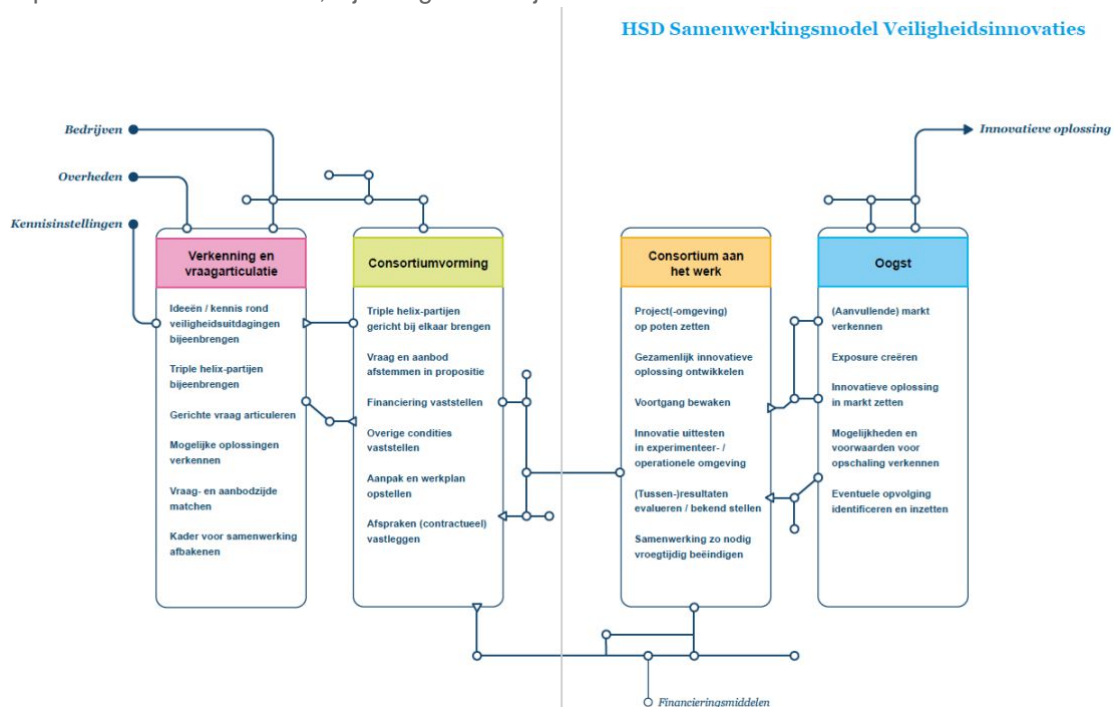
HSD Samenwerkingsmodel Veiligheidsinnovaties

Bedrijven

Overheden

Kennisinstellingen

Innovatieve oplossing

Verkenning en vraagarticulatie

Ideeën / kennis rond veiligheidsuitdagingen bijeenbrengen

Triple helix-partijen bijeenbrengen

Gerichte vraag articuleren

Mogelijke oplossingen verkennen

Vraag- en aanbodzijde matchen

Kader voor samenwerking afbakenen

Consortiumvorming

Triple helix-partijen gericht bij elkaar brengen

Vraag en aanbod afstemmen in propositie

Financiering vaststellen

Overige condities vaststellen

Aanpak en werkplan opstellen

Afspraken (contractueel) vastleggen

Consortium aan het werk

Project(-omgeving) op poten zetten

Gezamenlijk innovatieve oplossing ontwikkelen

Voortgang bewaken

Innovatie uittesten in experimenteer- / operationele omgeving

(Tussen-)resultaten evalueren / bekend stellen

Samenwerking zo nodig vroegtijdig beëindigen

Oogst

(Aanvullende) markt verkennen

Exposure creëren

Innovatieve oplossing in markt zetten

Mogelijkheden en voorwaarden voor opschaling verkennen

Eventuele opvolging identificeren en inzetten

Financieringsmiddelen